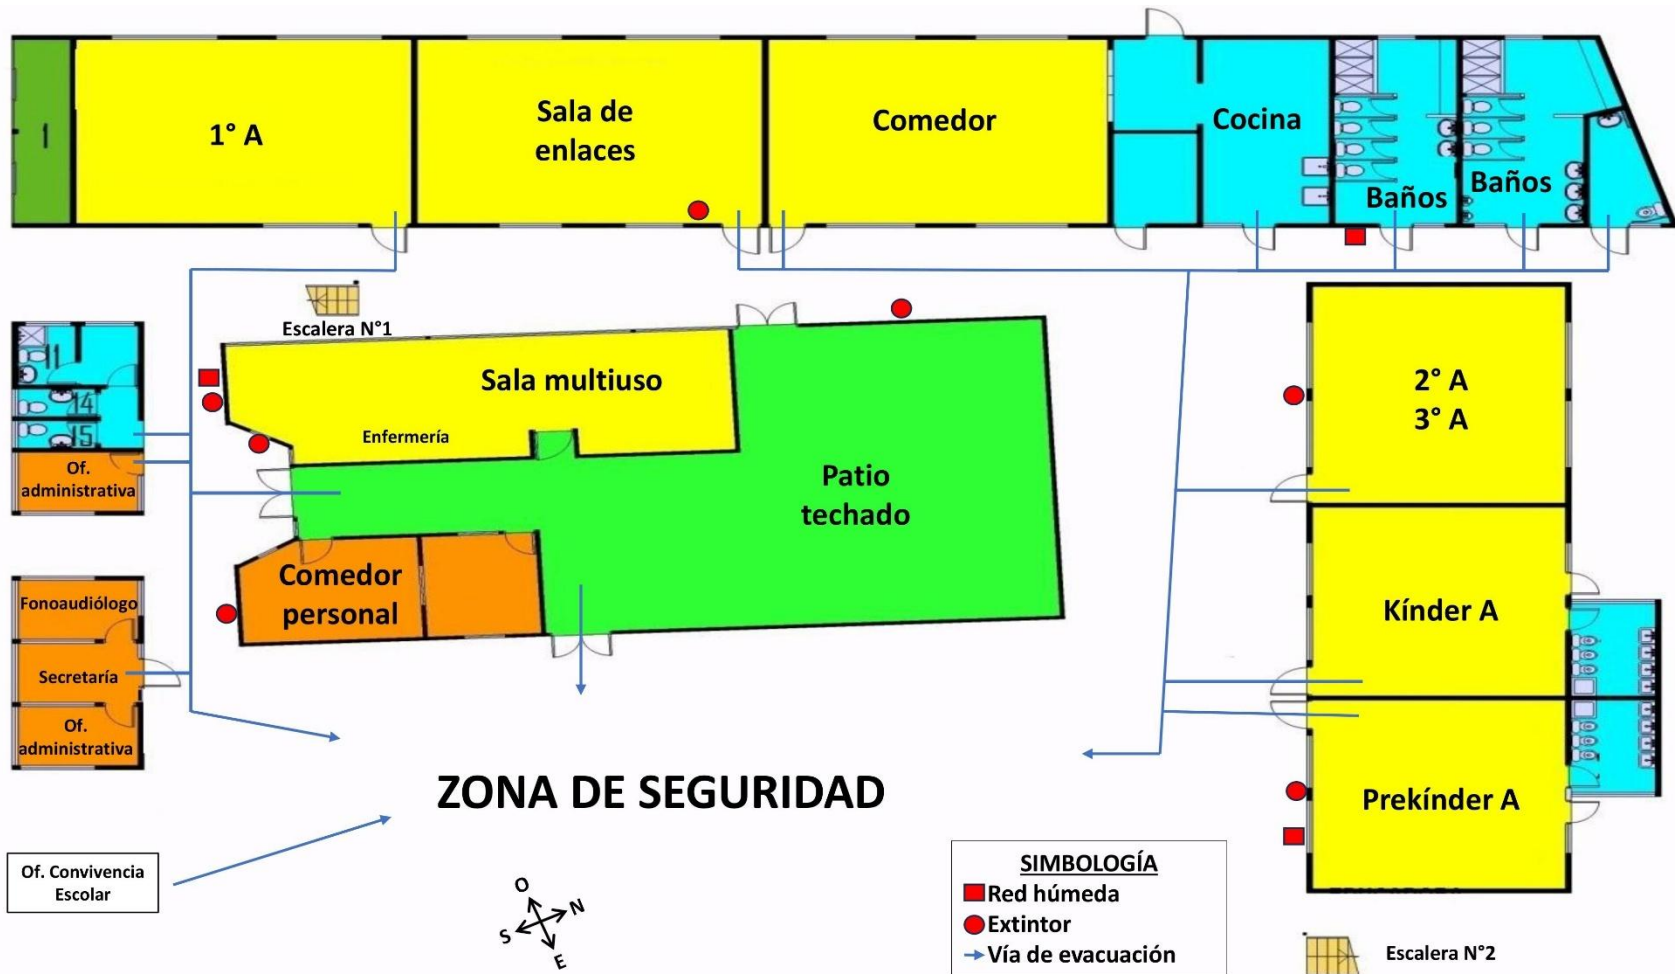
1° A

Sala de enlaces

Comedor

Cocina

Baños

Baños

Escalera N°1

Sala multiuso

Enfermería

Patio techado

2° A
3° A

Of. administrativa

14

15

Comedor personal

Fonoaudiólogo

Secretaría

Of. administrativa

Kínder A

Prekínder A

ZONA DE SEGURIDAD

Of. Convivencia Escolar

O
N
S
E

SIMBOLOGÍA
Red húmeda
Extintor
Vía de evacuación

Escalera N°2